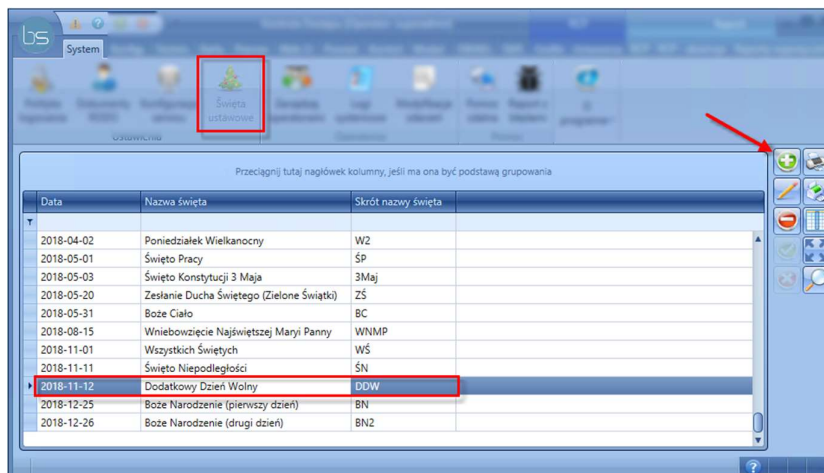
System

Święta ustawowe

Ustawienia

Przeciągnij tutaj nagłówek kolumny, jeśli ma ona być podstawą grupowania

| Data | Nazwa święta | Skrót nazwy święta |
|---|---|---|
| 2018-04-02 | Poniedziałek Wielkanocny | W2 |
| 2018-05-01 | Święto Pracy | ŚP |
| 2018-05-03 | Święto Konstytucji 3 Maja | 3Maj |
| 2018-05-20 | Zesłanie Ducha Świętego (Zielone Świątki) | ZŚ |
| 2018-05-31 | Boże Ciało | BC |
| 2018-08-15 | Wniebowzięcie Najświętszej Maryi Panny | WNMP |
| 2018-11-01 | Wszystkich Świętych | WŚ |
| 2018-11-11 | Święto Niepodległości | ŚN |
| 2018-11-12 | Dodatkowy Dzień Wolny | DDW |
| 2018-12-25 | Boże Narodzenie (pierwszy dzień) | BN |
| 2018-12-26 | Boże Narodzenie (drugi dzień) | BN2 |